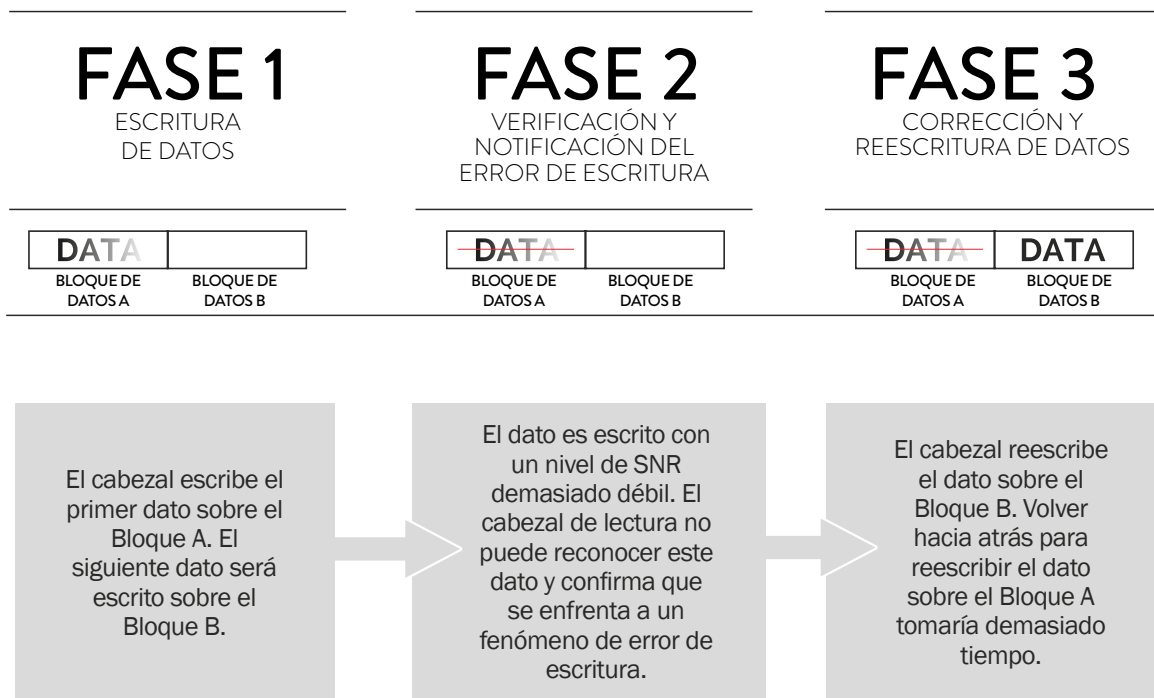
FASE 1
ESCRITURA DE DATOS

DATA
BLOQUE DE DATOS A
BLOQUE DE DATOS B

FASE 2
VERIFICACIÓN Y NOTIFICACIÓN DEL ERROR DE ESCRITURA

DATA
BLOQUE DE DATOS A
BLOQUE DE DATOS B

FASE 3
CORRECCIÓN Y REESCRITURA DE DATOS

DATA
DATA
BLOQUE DE DATOS A
BLOQUE DE DATOS B

El cabezal escribe el primer dato sobre el Bloque A. El siguiente dato será escrito sobre el Bloque B.

El dato es escrito con un nivel de SNR demasiado débil. El cabezal de lectura no puede reconocer este dato y confirma que se enfrenta a un fenómeno de error de escritura.

El cabezal reescribe el dato sobre el Bloque B. Volver hacia atrás para reescribir el dato sobre el Bloque A tomaría demasiado tiempo.